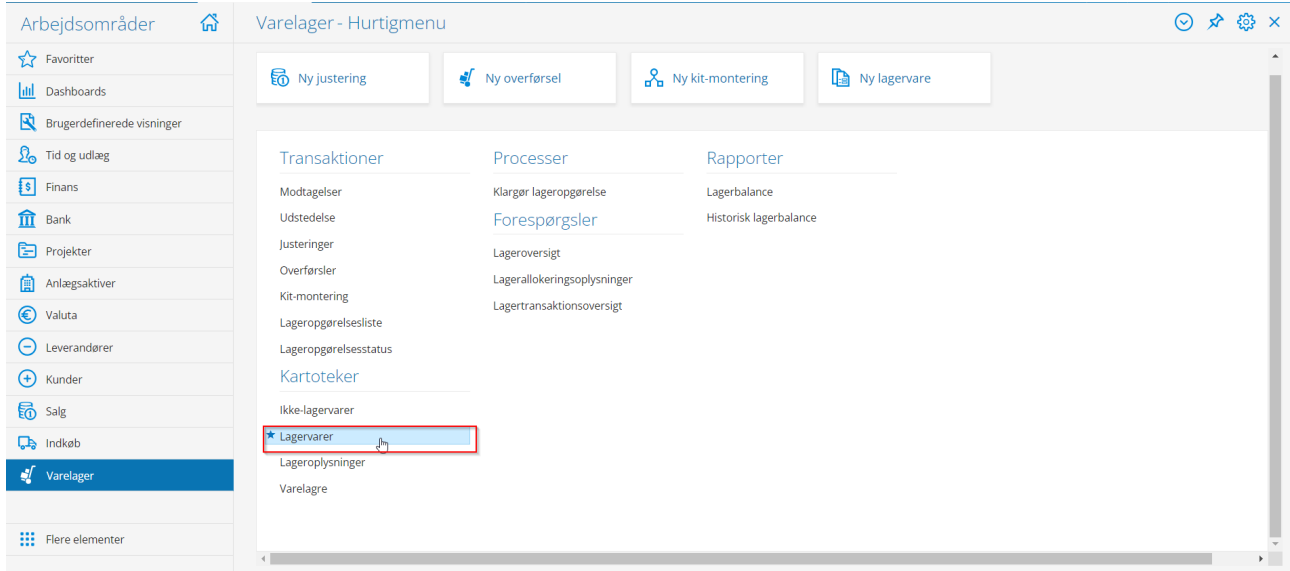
Arbejdsområder

Favoritter
Dashboards
Brugerdefinerede visninger
Tid og udlæg
Finans
Bank
Projekter
Anlægsaktiver
Valuta
Leverandører
Kunder
Salg
Indkøb
Varelager

Flere elementer

Varelager - Hurtigmenu

Ny justering
Ny overførsel
Ny kit-montering
Ny lagervare

Transaktioner
Modtagelser
Udstedelse
Justeringer
Overførsler
Kit-montering
Lageropgørelsesliste
Lageropgørelsesstatus

Kartoteker
Ikke-lagervarer
Lagervarer
Lageroplysninger
Varelagre

Processer
Klargør lageropgørelse

Forespørgsler
Lageroversigt
Lagerallokeringsoplysninger
Lagertransaktionsoversigt

Rapporter
Lagerbalance
Historisk lagerbalance